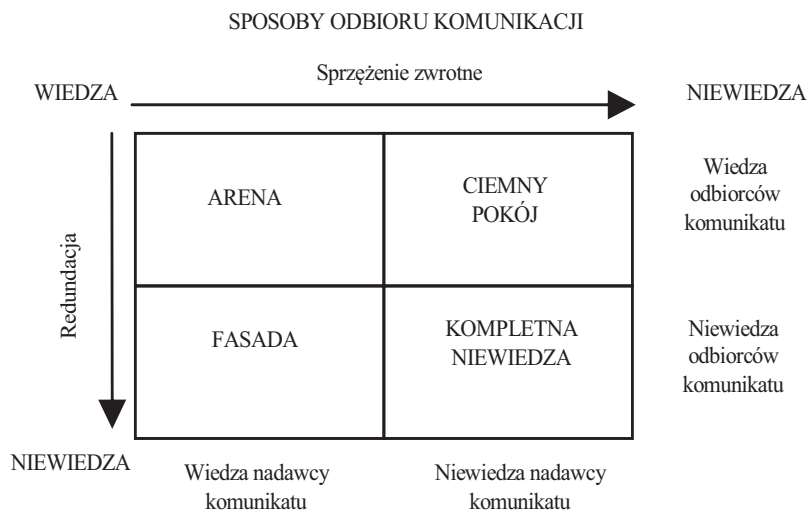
SPOSOBY ODBIORU KOMUNIKACJI

WIEDZA

Sprzężenie zwrotne

NIEWIEDZA

Redundacja

| ARENA | CIEMNY POKÓJ |
|---|---|
| FASADA | KOMPLETNA NIEWIEDZA |

Wiedza odbiorców komunikatu

Niewiedza odbiorców komunikatu

NIEWIEDZA

Wiedza nadawcy komunikatu

Niewiedza nadawcy komunikatu